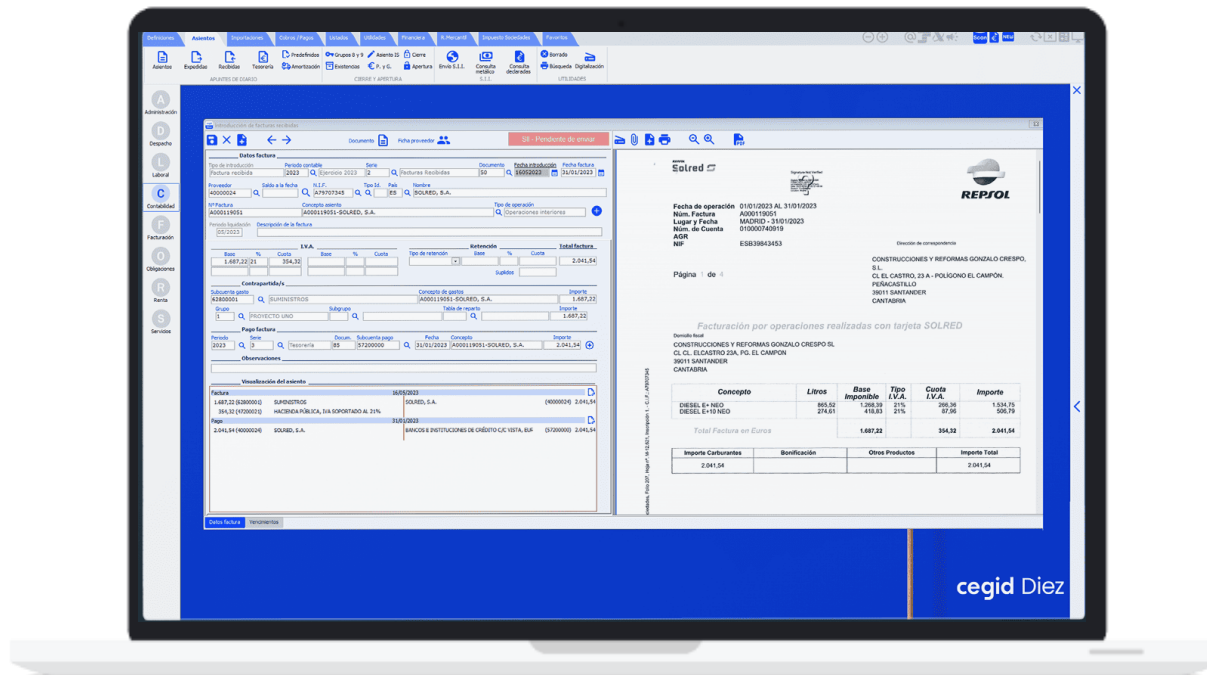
Definiciones Asientos Importaciones Cobros /Pagos Listados Utilidades Financiera R. Mercantil Impuesto Sociedades Favoritos

Asientos Expedidas Recibidas Tesorería Predefinidos Amortización Grupos 0 y 9 Existencias Asiento IS P. y G. Cierre Apertura Envío S.I.I. Consulta metálico Consulta declarados Borrado Búsqueda Digitalización

APUNTES DE DIARIO CIERRE Y APERTURA S.I.I. UTILIDADES

Administración Despacho Laboral Contabilidad Facturación Obligaciones Renta Servicios

Introducción de facturas recibidas

Documento Ficha proveedor SII - Pendiente de enviar

Datos factura
Tipo de introducción Periodo contable Serie Documento Fecha introducción Fecha factura
Factura recibida 2023 Ejercicio 2023 2 Facturas Recibidas 50 16/05/2023 31/01/2023
Proveedor Saldo a la fecha N.I.F. Tipo Id. País Nombre
40000024 A75707345 ES SOLRED, S.A.
Nº Factura Concepto asiento Tipo de operación
A000119051 A000119051-SOLRED, S.A. Operaciones interiores
Periodo liquidación Descripción de la factura
01/2023

I.V.A. Retención Total factura
Base % Cuota Base % Cuota Tipo de retención Base % Cuota
1.687,22 21 354,32 2.041,54
Suplidos

Contrapartida/s
Subcuenta gasto Concepto de gastos Importe
62800001 SUMINISTROS A000119051-SOLRED, S.A. 1.687,22
Grupo Subgrupo Tabla de reparto Importe
1 PROYECTO UNO 1.687,22

Pago factura
Periodo Serie Docum. Subcuenta pago Fecha Concepto Importe
2023 3 Tesorería 85 57200000 31/01/2023 A000119051-SOLRED, S.A. 2.041,54

Observaciones

Visualización del asiento
Factura 16/05/2023
1.687,22 (62800001) SUMINISTROS SOLRED, S.A. (40000024) 2.041,54
354,32 (47200021) HACIENDA PÚBLICA, IVA SOPORTADO AL 21%
Pago 31/01/2023
2.041,54 (40000024) SOLRED, S.A. BANCOS E INSTITUCIONES DE CRÉDITO C/C VISTA, EUR (57200000) 2.041,54

Datos factura Vencimientos

Solred
REPSOL

Fecha de operación 01/01/2023 AL 31/01/2023
Núm. Factura A000119051
Lugar y Fecha MADRID - 31/01/2023
Núm. de Cuenta 010000740919
AGR
NIF ESB39843453

Dirección de correspondencia
CONSTRUCCIONES Y REFORMAS GONZALO CRESPO, S.L.
CL EL CASTRO, 23 A - POLÍGONO EL CAMPÓN. PEÑACASTILLO
39011 SANTANDER
CANTABRIA

Página 1 de 4

Facturación por operaciones realizadas con tarjeta SOLRED

Domicilio fiscal
CONSTRUCCIONES Y REFORMAS GONZALO CRESPO SL
CL CL. ELCASTRO 23A, PG. EL CAMPON
39011 SANTANDER
CANTABRIA

| Concepto | Litros | Base Imponible | Tipo I.V.A. | Cuota I.V.A. | Importe |
|---|---|---|---|---|---|
| DIESEL E+ NEO | 865,52 | 1.268,39 | 21% | 266,36 | 1.534,75 |
| DIESEL E+10 NEO | 274,61 | 418,83 | 21% | 87,96 | 506,79 |
| Total Factura en Euros | | 1.687,22 | | 354,32 | 2.041,54 |

| Importe Carburantes | Bonificación | Otros Productos | Importe Total |
|---|---|---|---|
| 2.041,54 | | | 2.041,54 |

cegid Diez